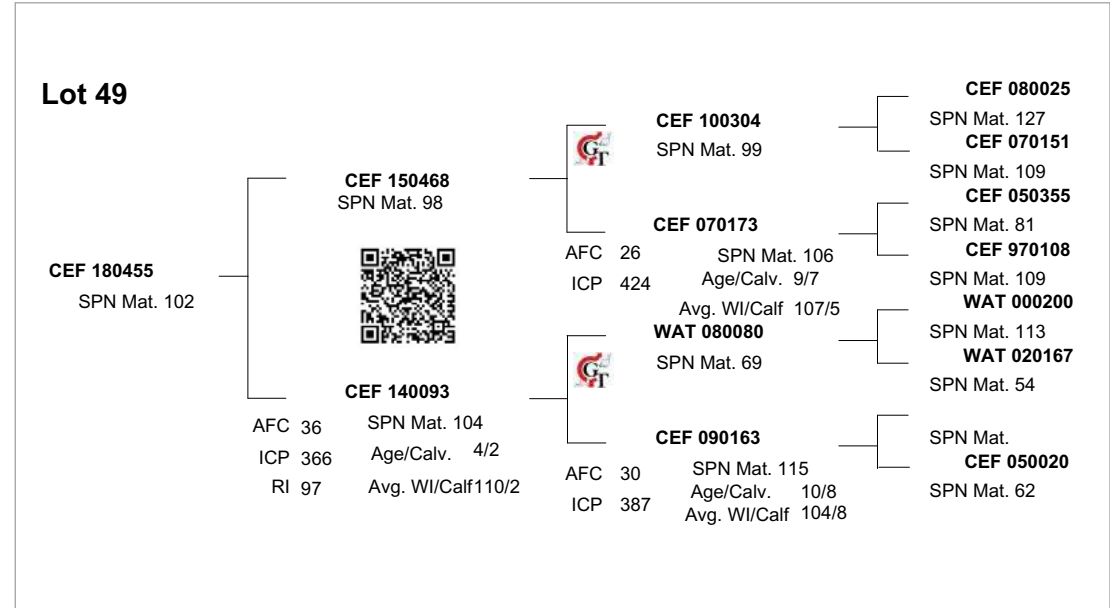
Lot 49

CEF 180455
SPN Mat. 102

CEF 150468
SPN Mat. 98

CEF 140093
AFC 36
ICP 366
RI 97
SPN Mat. 104
Age/Calv. 4/2
Avg. WI/Calf 110/2

CEF 100304
SPN Mat. 99

CEF 070173
AFC 26
ICP 424
SPN Mat. 106
Age/Calv. 9/7
Avg. WI/Calf 107/5

WAT 080080
SPN Mat. 69

CEF 090163
AFC 30
ICP 387
SPN Mat. 115
Age/Calv. 10/8
Avg. WI/Calf 104/8

CEF 080025
SPN Mat. 127
CEF 070151
SPN Mat. 109
CEF 050355
SPN Mat. 81
CEF 970108
SPN Mat. 109
WAT 000200
SPN Mat. 113
WAT 020167
SPN Mat. 54
SPN Mat.
CEF 050020
SPN Mat. 62